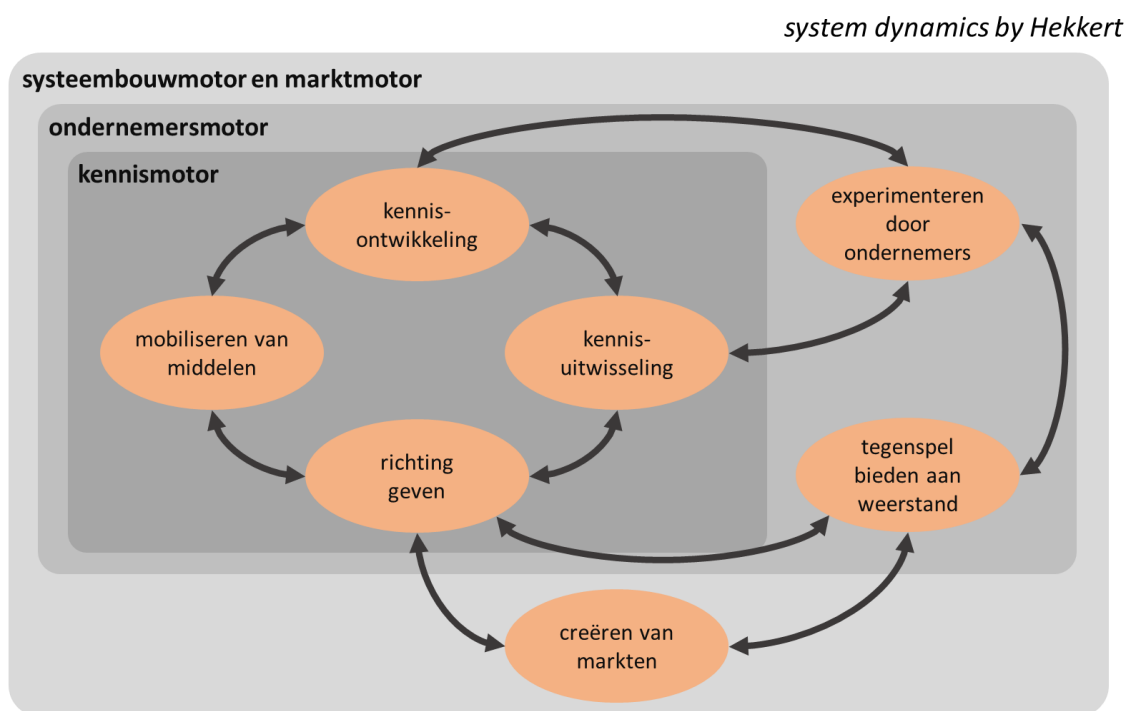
system dynamics by Hekkert

systeembouwmotor en marktmotor

ondernemersmotor

kennismotor

kennis-
ontwikkeling

mobiliseren van
middelen

kennis-
uitwisseling

richting
geven

experimenteren
door
ondernemers

tegenspel
bieden aan
weerstand

creëren van
markten